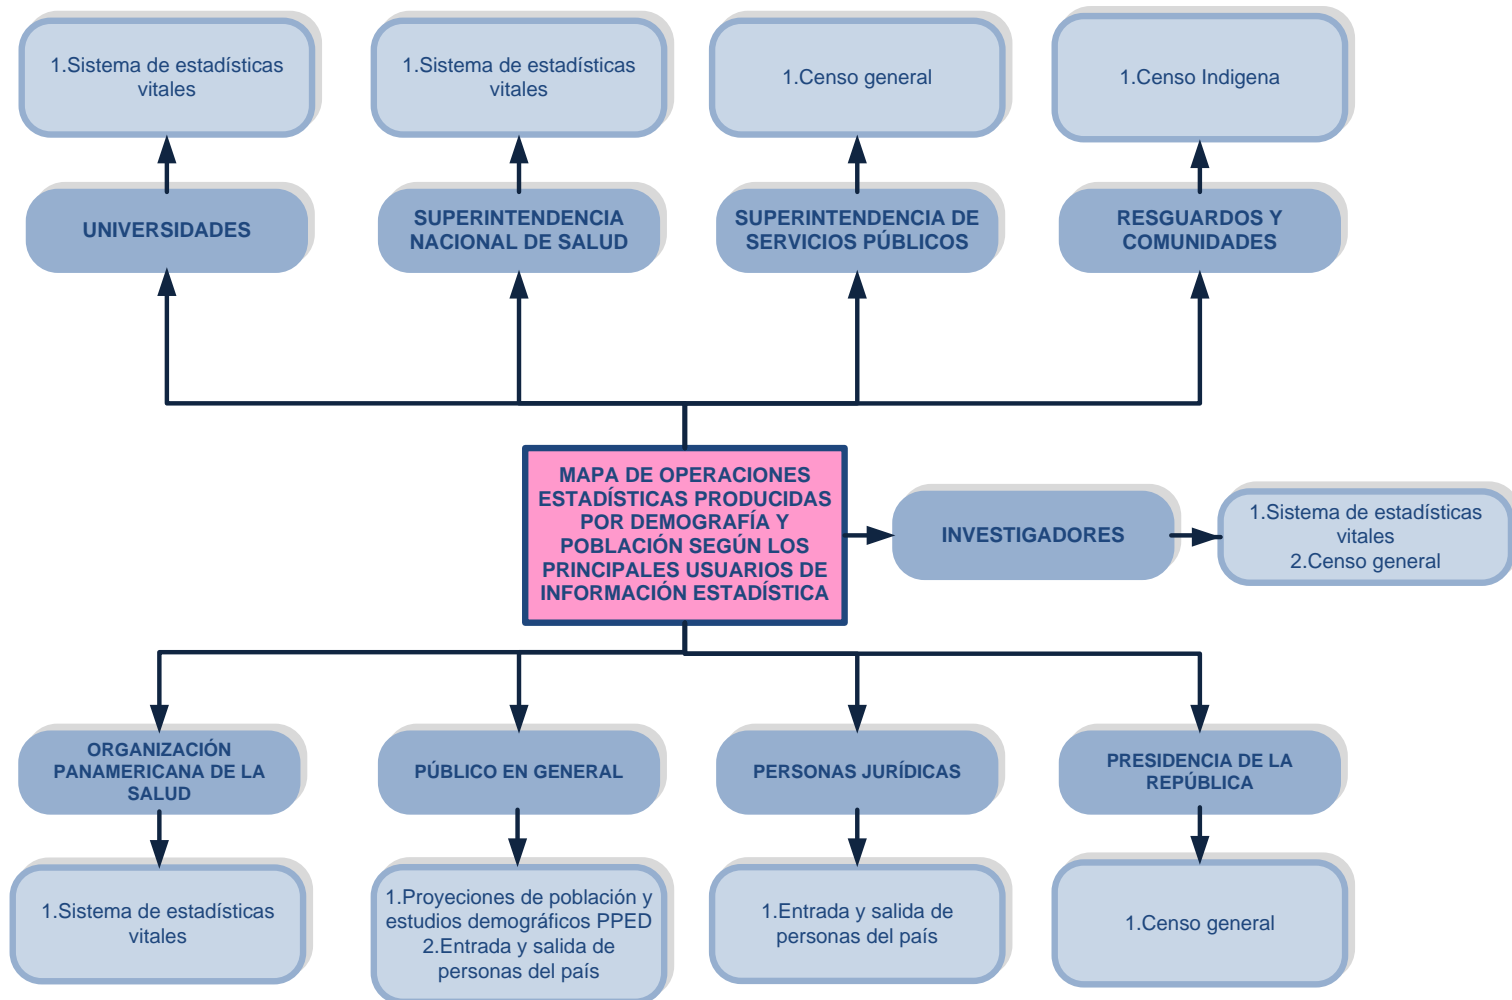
1.Sistema de estadísticas vitales

1.Sistema de estadísticas vitales

1.Censo general

1.Censo Indigena

UNIVERSIDADES

SUPERINTENDENCIA NACIONAL DE SALUD

SUPERINTENDENCIA DE SERVICIOS PÚBLICOS

RESGUARDOS Y COMUNIDADES

MAPA DE OPERACIONES ESTADÍSTICAS PRODUCIDAS POR DEMOGRAFÍA Y POBLACIÓN SEGÚN LOS PRINCIPALES USUARIOS DE INFORMACIÓN ESTADÍSTICA

INVESTIGADORES

1.Sistema de estadísticas vitales
2.Censo general

ORGANIZACIÓN PANAMERICANA DE LA SALUD

PÚBLICO EN GENERAL

PERSONAS JURÍDICAS

PRESIDENCIA DE LA REPÚBLICA

1.Sistema de estadísticas vitales

1.Proyeciones de población y estudios demográficos PPED
2.Entrada y salida de personas del país

1.Entrada y salida de personas del país

1.Censo general